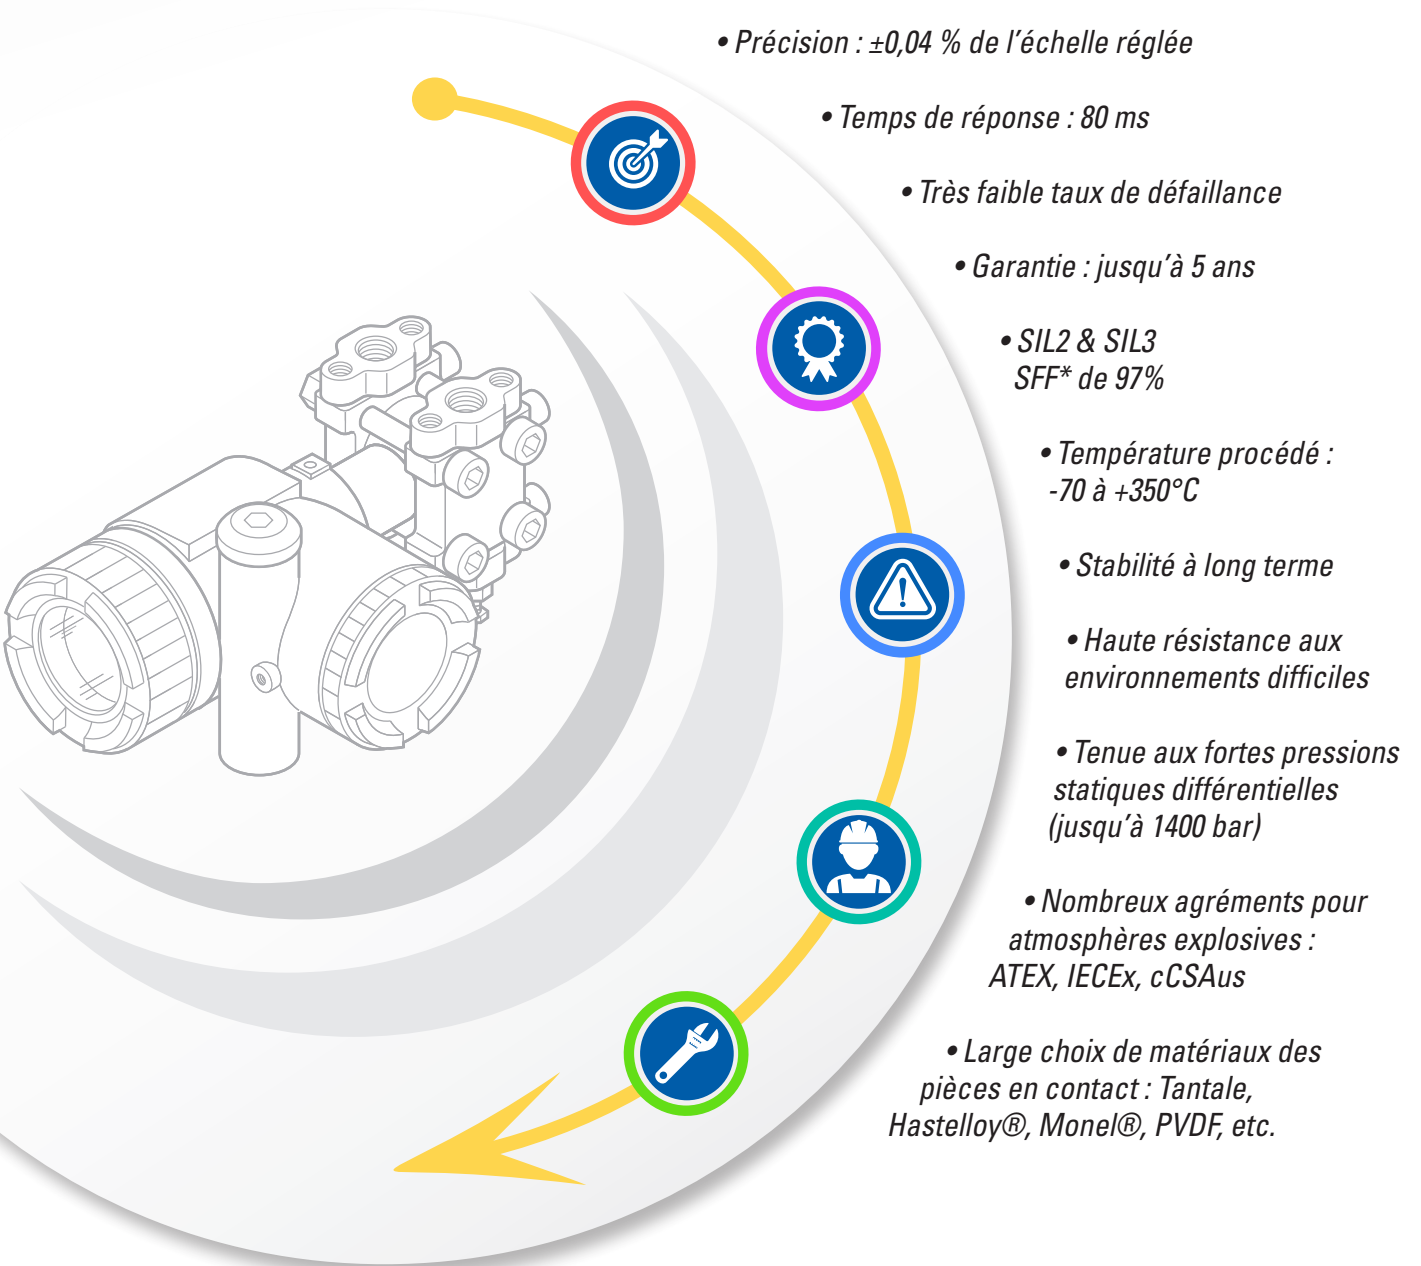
• Précision : ±0,04 % de l'échelle réglée

• Temps de réponse : 80 ms

• Très faible taux de défaillance

• Garantie : jusqu'à 5 ans

• SIL2 & SIL3
SFF* de 97%

• Température procédé :
-70 à +350°C

• Stabilité à long terme

• Haute résistance aux environnements difficiles

• Tenue aux fortes pressions statiques différentielles (jusqu'à 1400 bar)

• Nombreux agréments pour atmosphères explosives :
ATEX, IECEx, cCSAus

• Large choix de matériaux des pièces en contact : Tantale, Hastelloy®, Monel®, PVDF, etc.